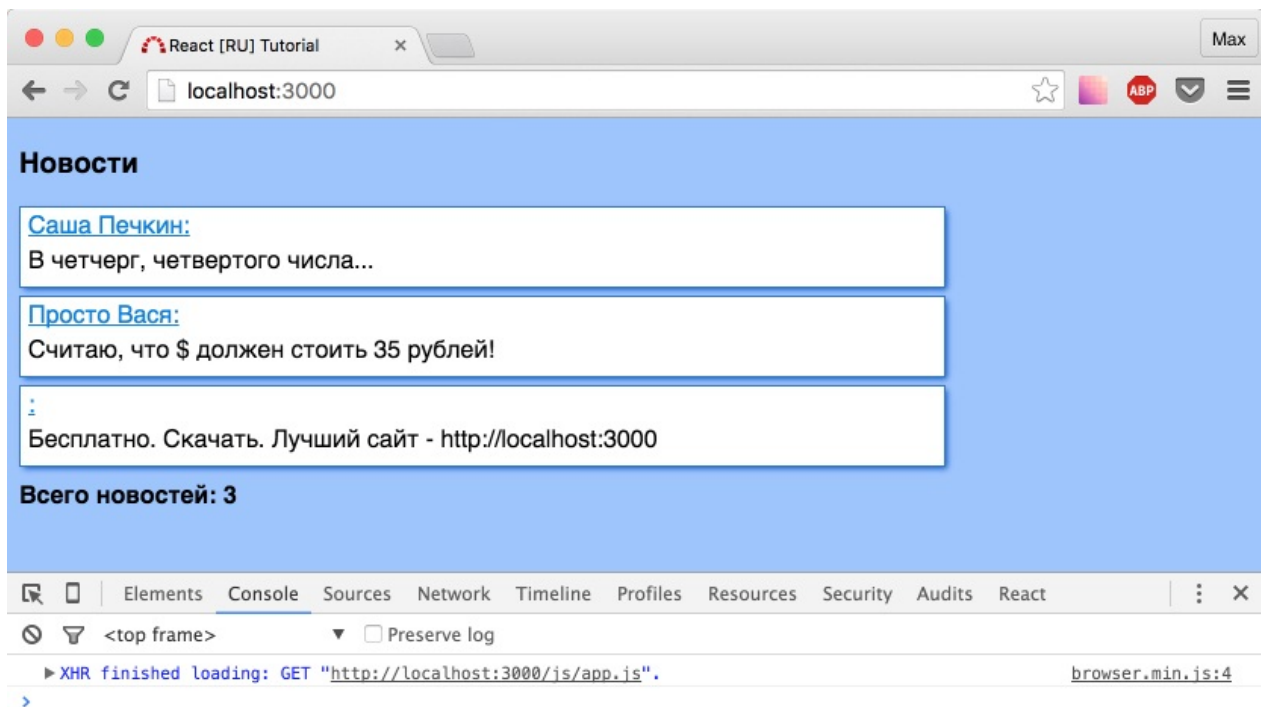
React [RU] Tutorial ×

Max

localhost:3000

ABP

Новости

Саша Печкин:

В четчерг, четвертого числа...

Просто Вася:

Считаю, что $ должен стоить 35 рублей!

:

Бесплатно. Скачать. Лучший сайт - http://localhost:3000

Всего новостей: 3

Elements Console Sources Network Timeline Profiles Resources Security Audits React ⋮ ×

<top frame> ▼ Preserve log

▶ XHR finished loading: GET "http://localhost:3000/js/app.js". browser.min.js:4

›